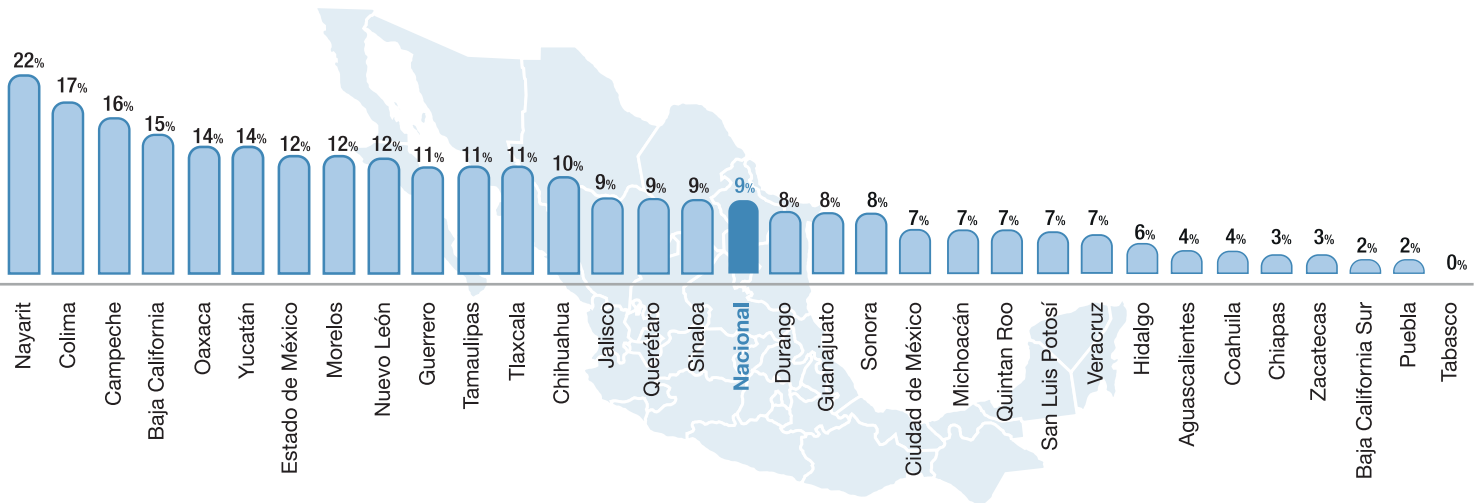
| Estado | Porcentaje |
|---|---|
| Nayarit | 22% |
| Colima | 17% |
| Campeche | 16% |
| Baja California | 15% |
| Oaxaca | 14% |
| Yucatán | 14% |
| Estado de México | 12% |
| Morelos | 12% |
| Nuevo León | 12% |
| Guerrero | 11% |
| Tamaulipas | 11% |
| Tlaxcala | 11% |
| Chihuahua | 10% |
| Jalisco | 9% |
| Querétaro | 9% |
| Sinaloa | 9% |
| Nacional | 9% |
| Durango | 8% |
| Guanajuato | 8% |
| Sonora | 8% |
| Ciudad de México | 7% |
| Michoacán | 7% |
| Quintan Roo | 7% |
| San Luis Potosí | 7% |
| Veracruz | 7% |
| Hidalgo | 6% |
| Aguascalientes | 4% |
| Coahuila | 4% |
| Chiapas | 3% |
| Zacatecas | 3% |
| Baja California Sur | 2% |
| Puebla | 2% |
| Tabasco | 0% |